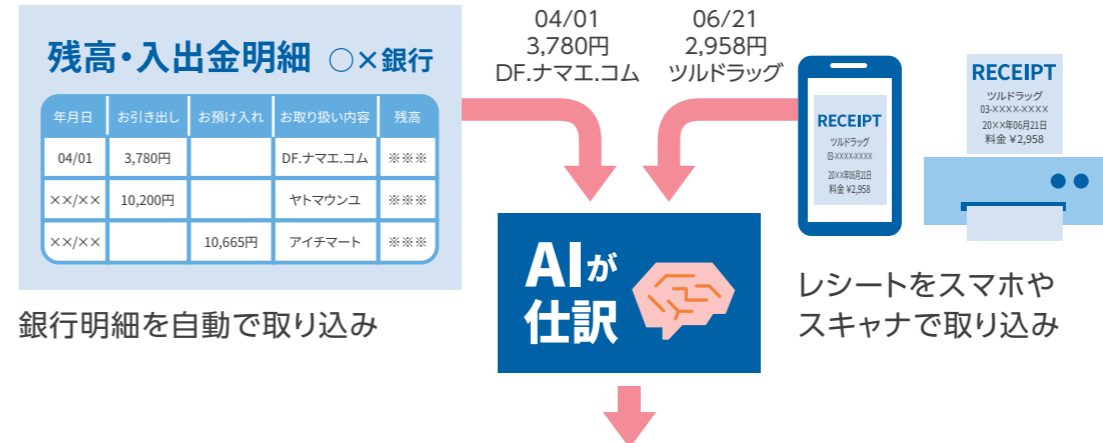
残高・入出金明細　○×銀行

| 年月日 | お引き出し | お預け入れ | お取り扱い内容 | 残高 |
|---|---|---|---|---|
| 04/01 | 3,780円 | | DF.ナマエ.コム | ※※※ |
| ××/×× | 10,200円 | | ヤトマウンユ | ※※※ |
| ××/×× | | 10,665円 | アイチマート | ※※※ |

銀行明細を自動で取り込み

04/01
3,780円
DF.ナマエ.コム

06/21
2,958円
ツルドラッグ

AIが仕訳

RECEIPT
ツルドラッグ
03-XXXX-XXXX
20XX年06月21日
料金 ¥2,958

RECEIPT
ツルドラッグ
03-XXXX-XXXX
20××年06月21日
料金 ¥2,958

レシートをスマホやスキャナで取り込み